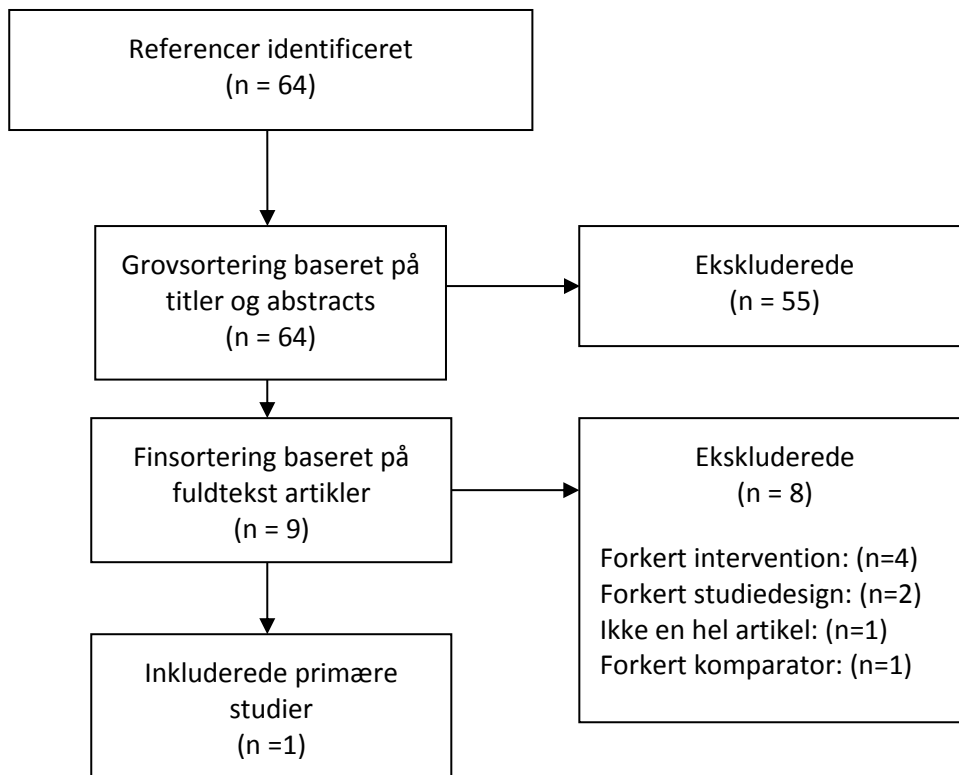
Referencer identificeret
(n = 64)

Grovsortering baseret på titler og abstracts
(n = 64)

Ekskluderede
(n = 55)

Finsortering baseret på fuldtekst artikler
(n = 9)

Ekskluderede
(n = 8)

Forkert intervention: (n=4)
Forkert studiedesign: (n=2)
Ikke en hel artikel: (n=1)
Forkert komparator: (n=1)

Inkluderede primære studier
(n =1)